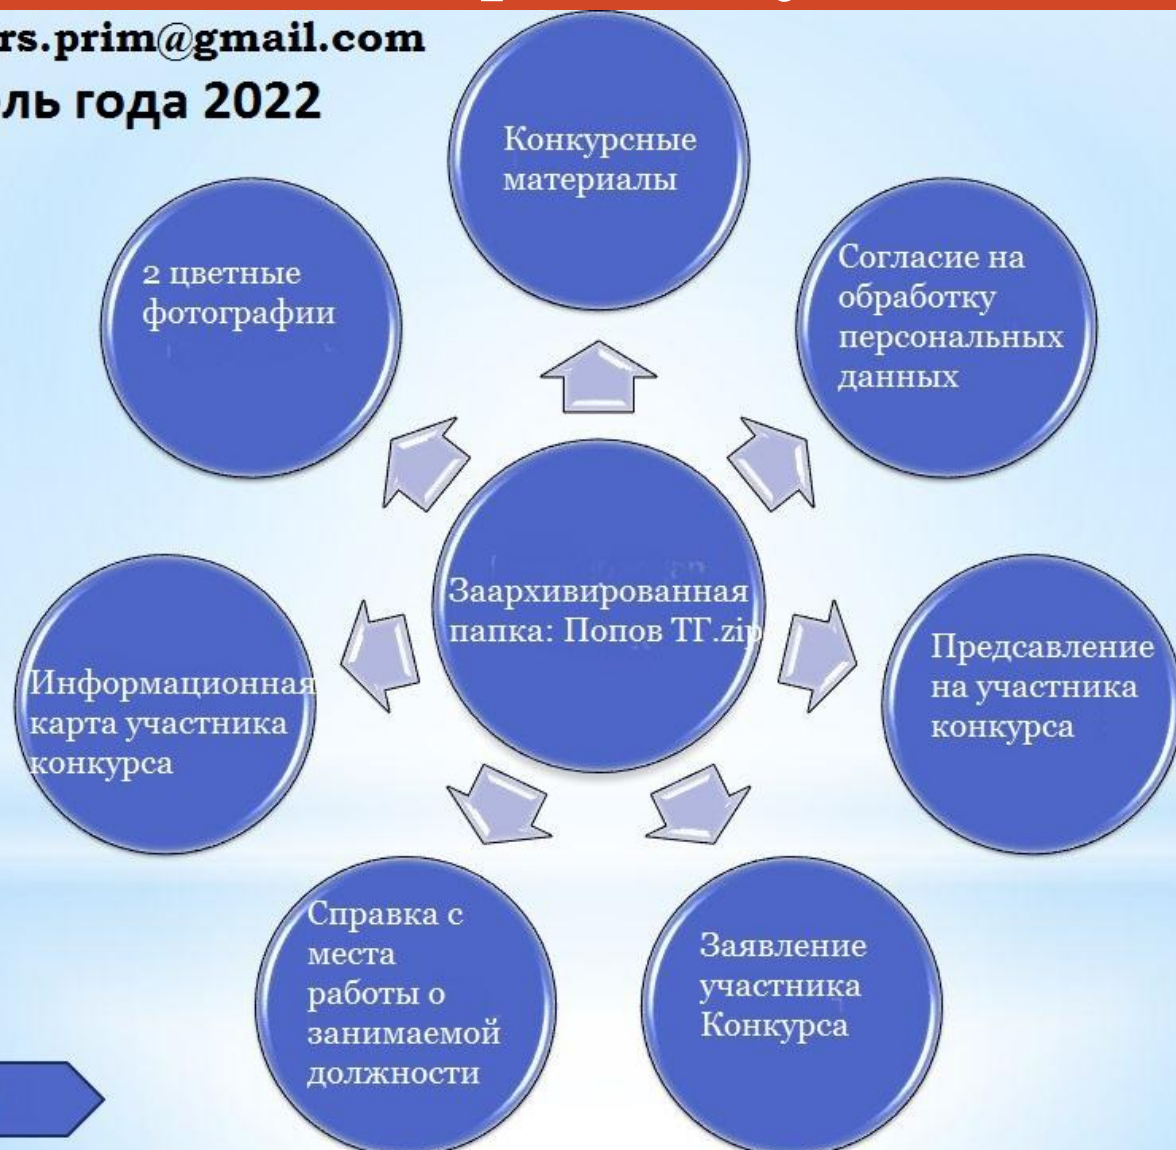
rs.prim@gmail.com
ль года 2022

Конкурсные материалы

Согласие на обработку персональных данных

2 цветные фотографии

Заархивированная папка: Попов ТГ.zip

Информационная карта участника конкурса

Предсавление на участника конкурса

Справка с места работы о занимаемой должности

Заявление участника Конкурса